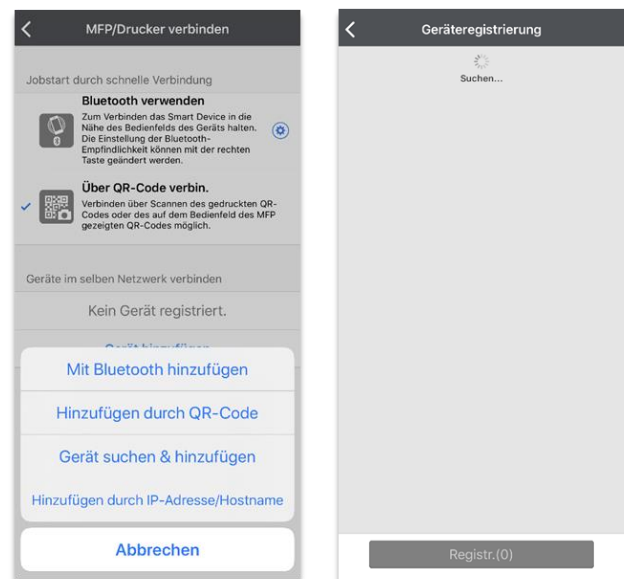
MFP/Drucker verbinden

Jobstart durch schnelle Verbindung

Bluetooth verwenden
Zum Verbinden das Smart Device in die Nähe des Bedienfelds des Geräts halten. Die Einstellung der Bluetooth-Empfindlichkeit können mit der rechten Taste geändert werden.

Über QR-Code verbin.
Verbinden über Scannen des gedruckten QR-Codes oder des auf dem Bedienfeld des MFP gezeigten QR-Codes möglich.

Geräte im selben Netzwerk verbinden

Kein Gerät registriert.

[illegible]

Mit Bluetooth hinzufügen

Hinzufügen durch QR-Code

Gerät suchen & hinzufügen

Hinzufügen durch IP-Adresse/Hostname

Abbrechen

Geräteregistrierung

Suchen...

Registr.(0)